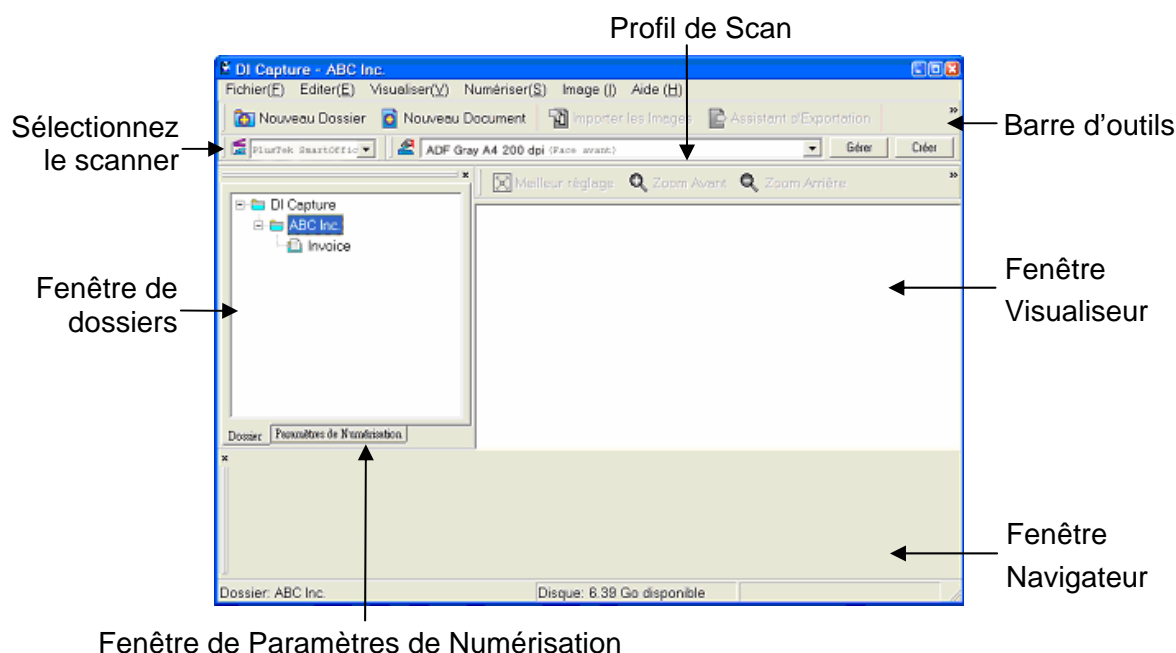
Profil de Scan

DI Capture - ABC Inc.

Fichier(F) Editer(E) Visualiser(V) Numériser(S) Image (I) Aide (H)

Nouveau Dossier Nouveau Document Importer les Images Assistant d'Exportation

Barre d'outils

Sélectionnez le scanner

Plustek SmartOffic

ADF Gray A4 200 dpi (Face avant)

Gérer Créer

Meilleur réglage Zoom Avant Zoom Arrière

DI Capture
ABC Inc.
Invoice

Fenêtre de dossiers

Fenêtre Visualiseur

Dossier Paramètres de Numérisation

Fenêtre Navigateur

Dossier: ABC Inc.

Disque: 6.39 Go disponible

Fenêtre de Paramètres de Numérisation